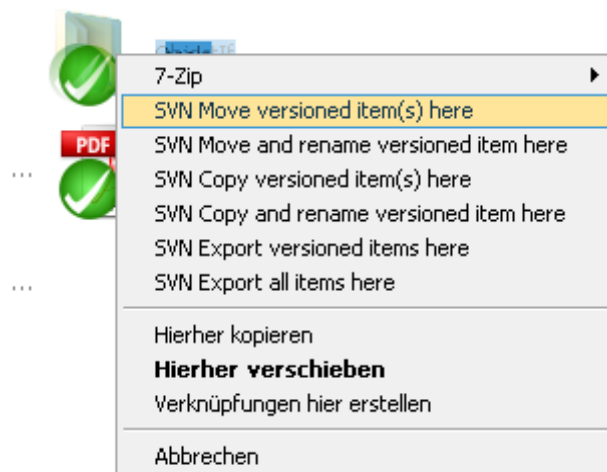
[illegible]

PDF

...

...

7-Zip

SVN Move versioned item(s) here

SVN Move and rename versioned item here

SVN Copy versioned item(s) here

SVN Copy and rename versioned item here

SVN Export versioned items here

SVN Export all items here

Hierher kopieren

**Hierher verschieben**

Verknüpfungen hier erstellen

Abbrechen